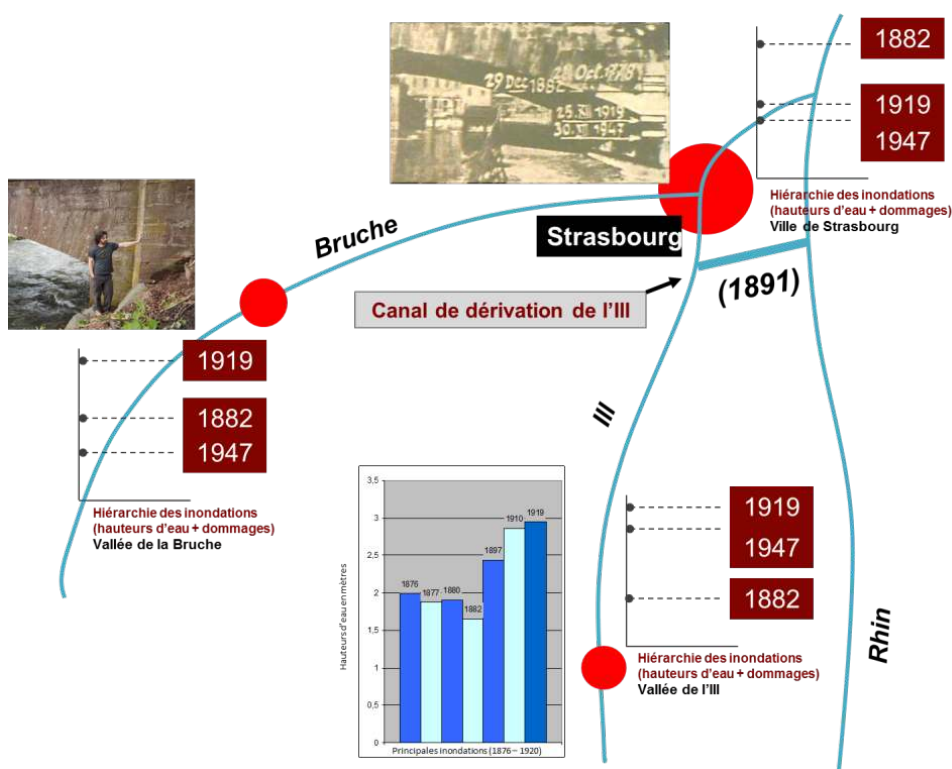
29 Dec 1882
28 Oct 1778
25.XII.1919
30.XII.1947

1882
1919
1947
Hiérarchie des inondations (hauteurs d'eau + dommages)
Ville de Strasbourg

Bruche
Strasbourg
Canal de dérivation de l'Ill
(1891)

1919
1882
1947
Hiérarchie des inondations (hauteurs d'eau + dommages)
Vallée de la Bruche

Ill

3,5
3
2,5
2
1,5
1
0,5
0
Hauteurs d'eau en mètres
1876
1877
1880
1882
1897
1910
1919
Principales inondations (1876 – 1920)

1919
1947
1882
Hiérarchie des inondations (hauteurs d'eau + dommages)
Vallée de l'Ill

Rhin